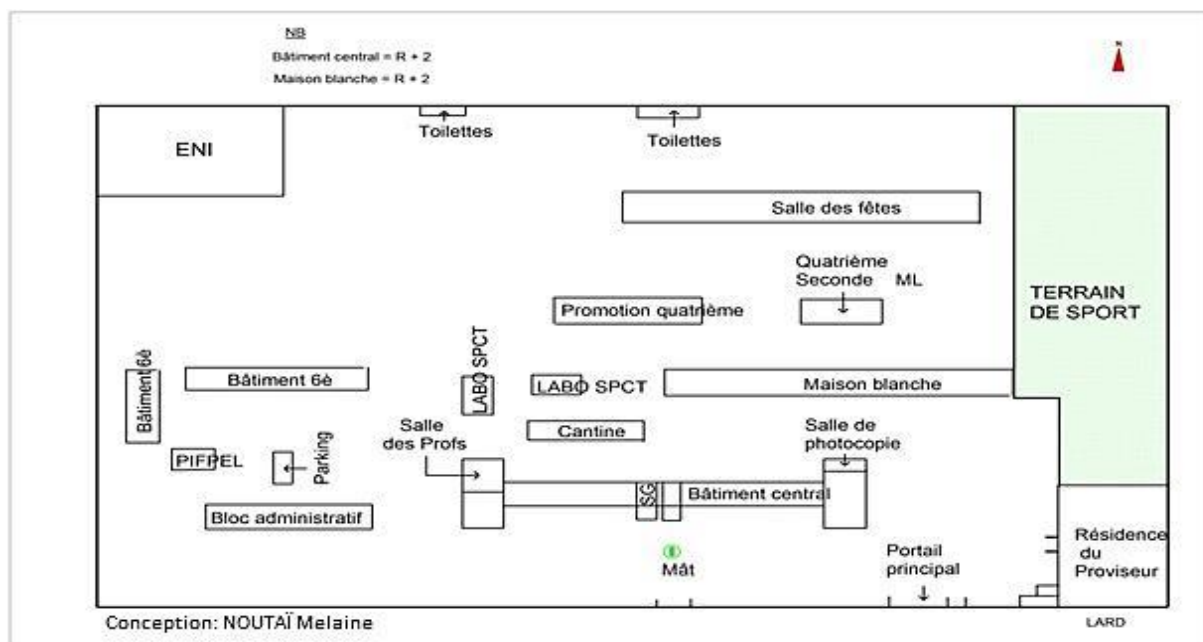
NB
Bâtiment central = R + 2
Maison blanche = R + 2

N

Toilettes
Toilettes

ENI

Salle des fêtes

Quatrième Seconde ML

TERRAIN DE SPORT

Promotion quatrième

LABO SPCT

Bâtiment 6è

Bâtiment 6è

LABO SPCT

Maison blanche

Salle des Profs

Cantine

Salle de photocopie

PIFPEL

Parking

SG

Bâtiment central

Bloc administratif

Résidence du Proviseur

Mât

Portail principal

Conception: NOUTAÏ Melaine

LARD